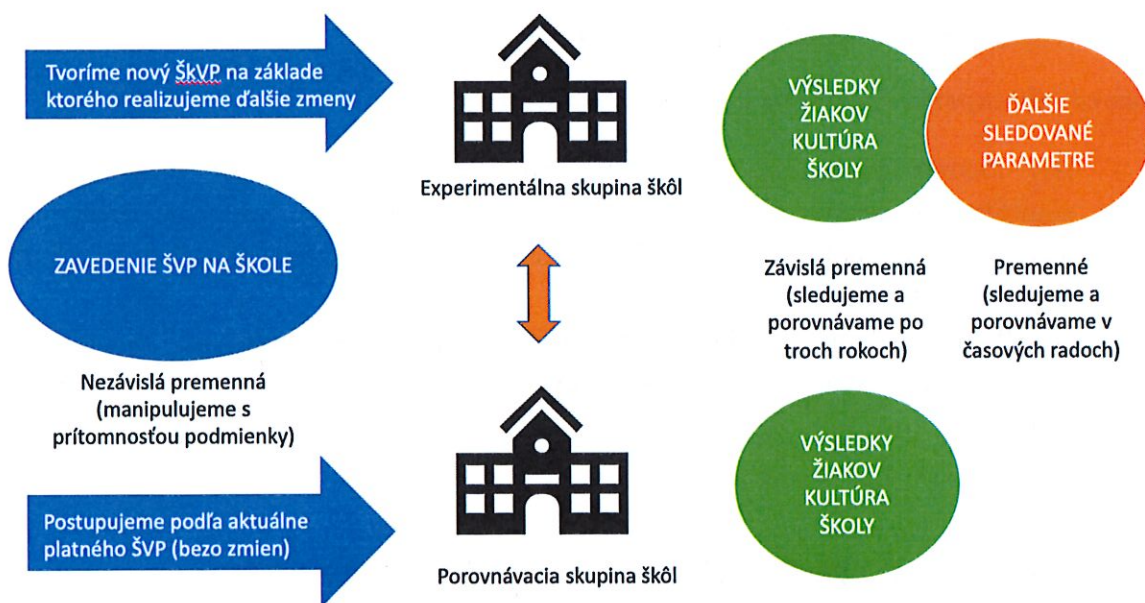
Tvoríme nový ŠkVP na základe ktorého realizujeme ďalšie zmeny

Experimentálna skupina škôl

VÝSLEDKY ŽIAKOV KULTÚRA ŠKOLY

ĎALŠIE SLEDOVANÉ PARAMETRE

ZAVEDENIE ŠVP NA ŠKOLE

Závislá premenná (sledujeme a porovnávame po troch rokoch)

Premenné (sledujeme a porovnávame v časových radoch)

Nezávislá premenná (manipulujeme s prítomnosťou podmienky)

VÝSLEDKY ŽIAKOV KULTÚRA ŠKOLY

Postupujeme podľa aktuálne platného ŠVP (bezo zmien)

Porovnávacia skupina škôl